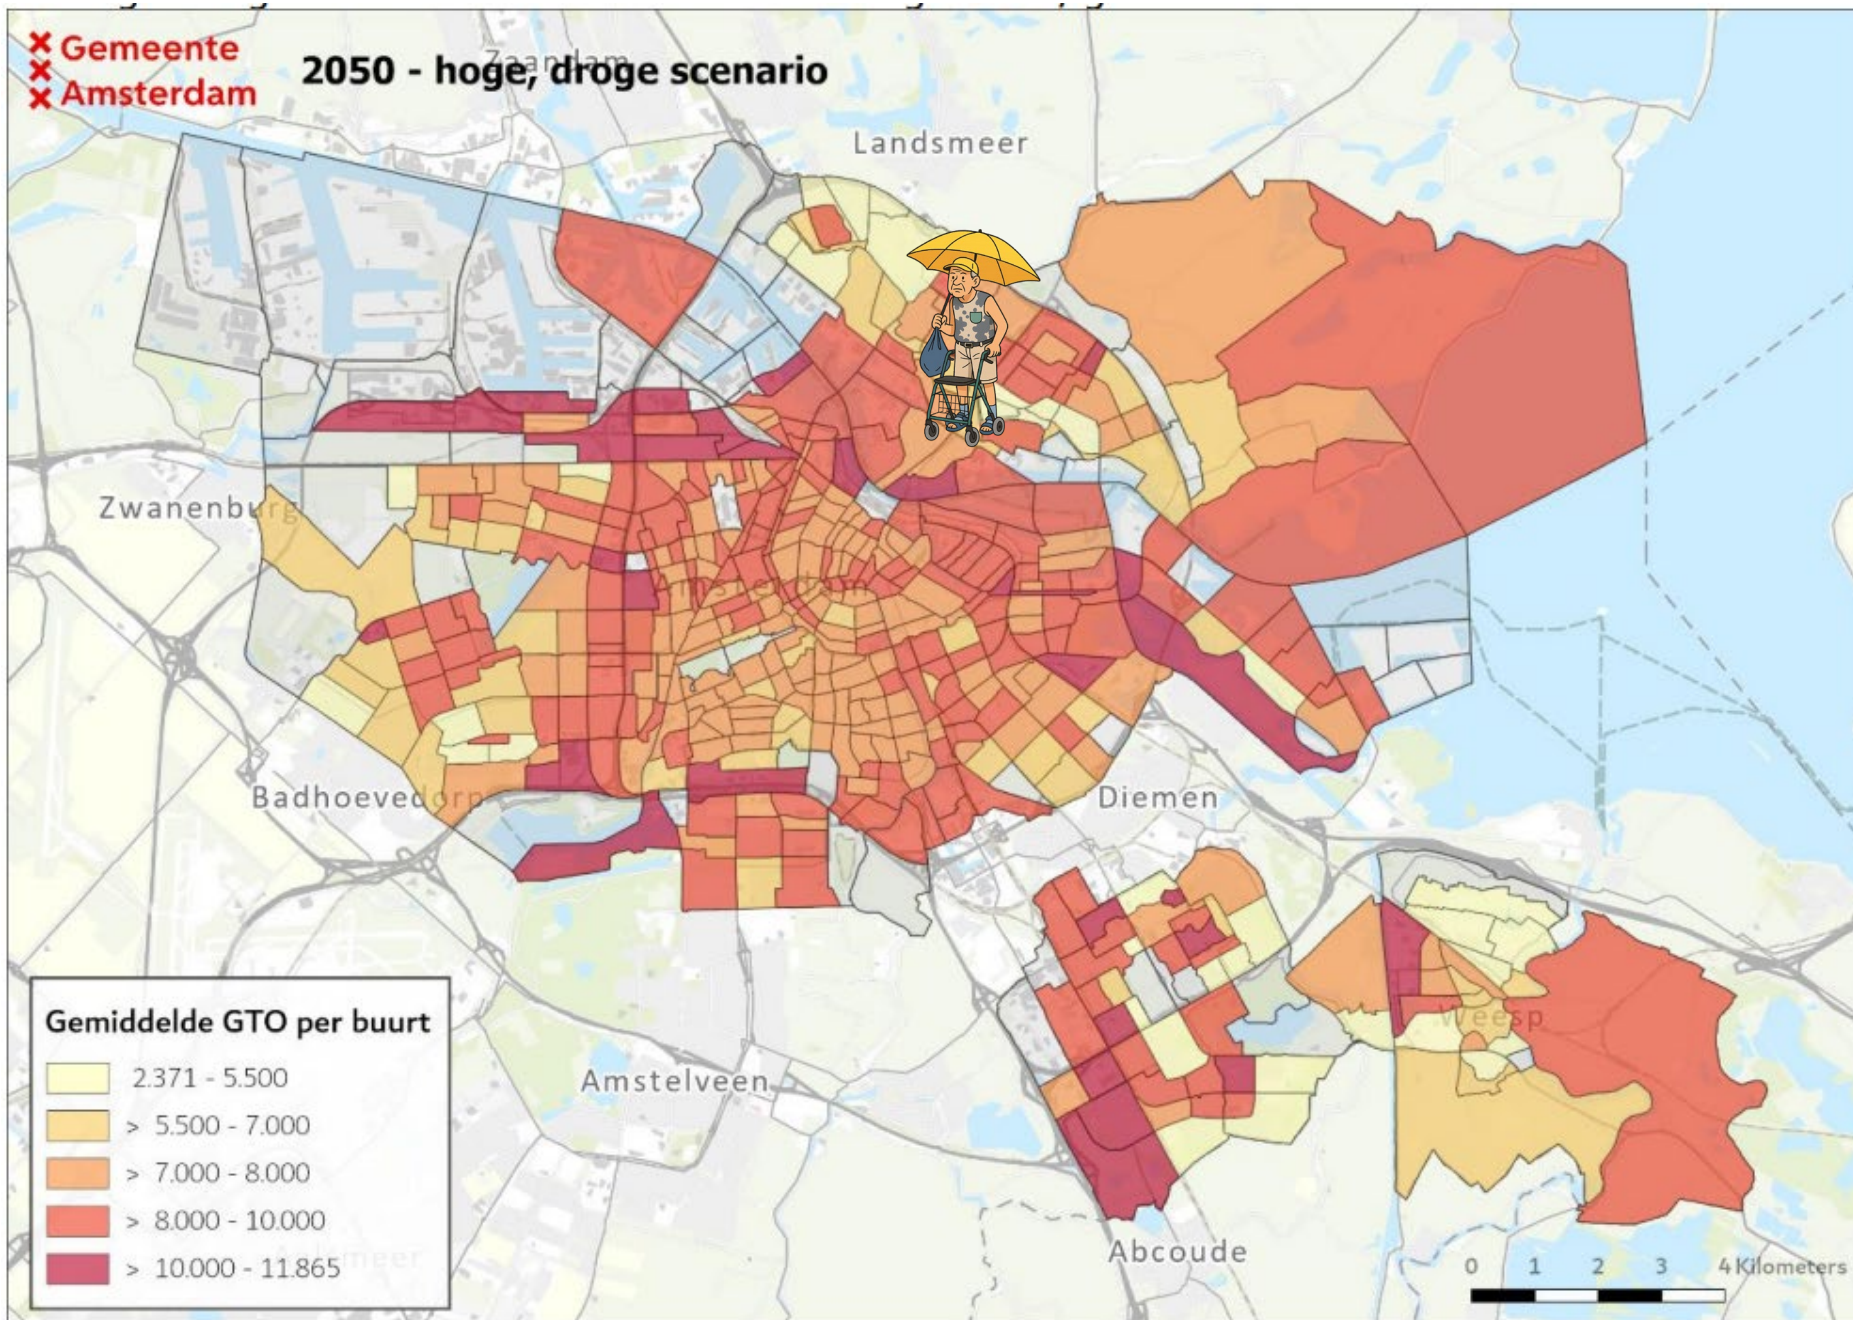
Gemeente
Amsterdam

2050 - hoge, droge scenario

Zaandam
Landsmeer
Zwanenburg
Amsterdam
Badhoevedorp
Diemen
Amstelveen
Weesp
Abcoude

Gemiddelde GTO per buurt
2.371 - 5.500
> 5.500 - 7.000
> 7.000 - 8.000
> 8.000 - 10.000
> 10.000 - 11.865

0 1 2 3 4 Kilometers